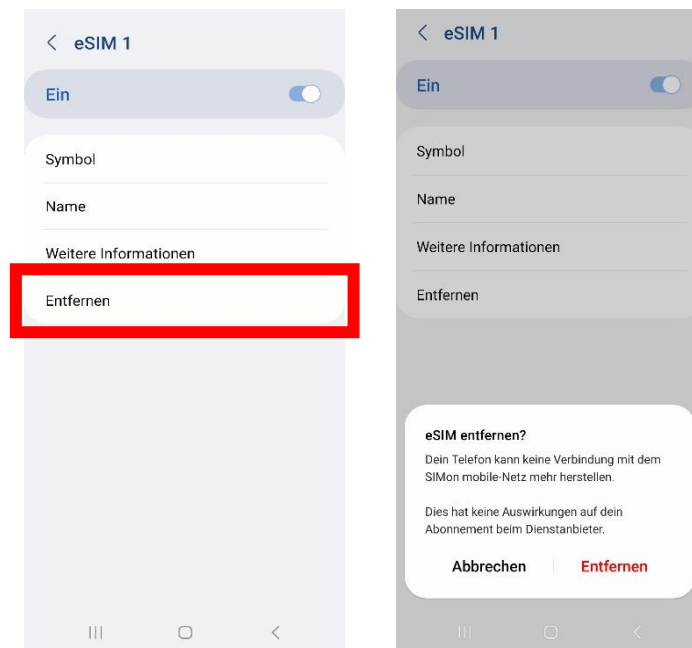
eSIM 1

Ein

Symbol

Name

Weitere Informationen

Entfernen

eSIM 1

Ein

Symbol

Name

Weitere Informationen

Entfernen

eSIM entfernen?

Dein Telefon kann keine Verbindung mit dem SIMon mobile-Netz mehr herstellen.

Dies hat keine Auswirkungen auf dein Abonnement beim Dienstanbieter.

Abbrechen Entfernen